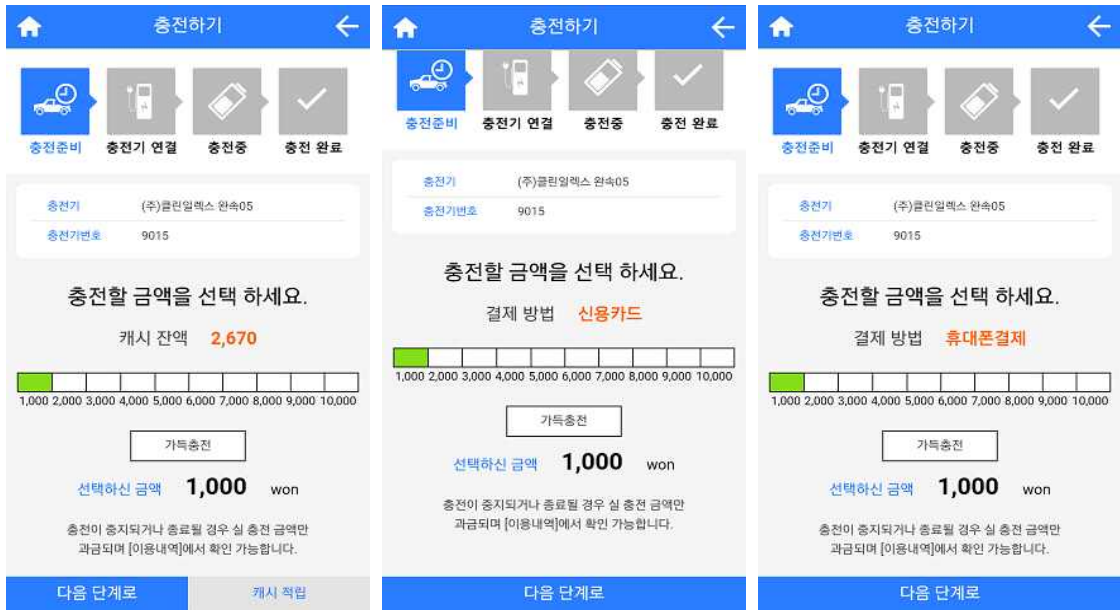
충전하기

충전준비 충전기 연결 충전중 충전 완료

충전기 (주)클린일렉스 완속05
충전기번호 9015

충전할 금액을 선택 하세요.

캐시 잔액 2,670

1,000 2,000 3,000 4,000 5,000 6,000 7,000 8,000 9,000 10,000

가득충전

선택하신 금액 1,000 won

충전이 중지되거나 종료될 경우 실 충전 금액만 과금되며 [이용내역]에서 확인 가능합니다.

다음 단계로 캐시 적립

충전하기

충전준비 충전기 연결 충전중 충전 완료

충전기 (주)클린일렉스 완속05
충전기번호 9015

충전할 금액을 선택 하세요.

결제 방법 신용카드

1,000 2,000 3,000 4,000 5,000 6,000 7,000 8,000 9,000 10,000

가득충전

선택하신 금액 1,000 won

충전이 중지되거나 종료될 경우 실 충전 금액만 과금되며 [이용내역]에서 확인 가능합니다.

다음 단계로

충전하기

충전준비 충전기 연결 충전중 충전 완료

충전기 (주)클린일렉스 완속05
충전기번호 9015

충전할 금액을 선택 하세요.

결제 방법 휴대폰결제

1,000 2,000 3,000 4,000 5,000 6,000 7,000 8,000 9,000 10,000

가득충전

선택하신 금액 1,000 won

충전이 중지되거나 종료될 경우 실 충전 금액만 과금되며 [이용내역]에서 확인 가능합니다.

다음 단계로